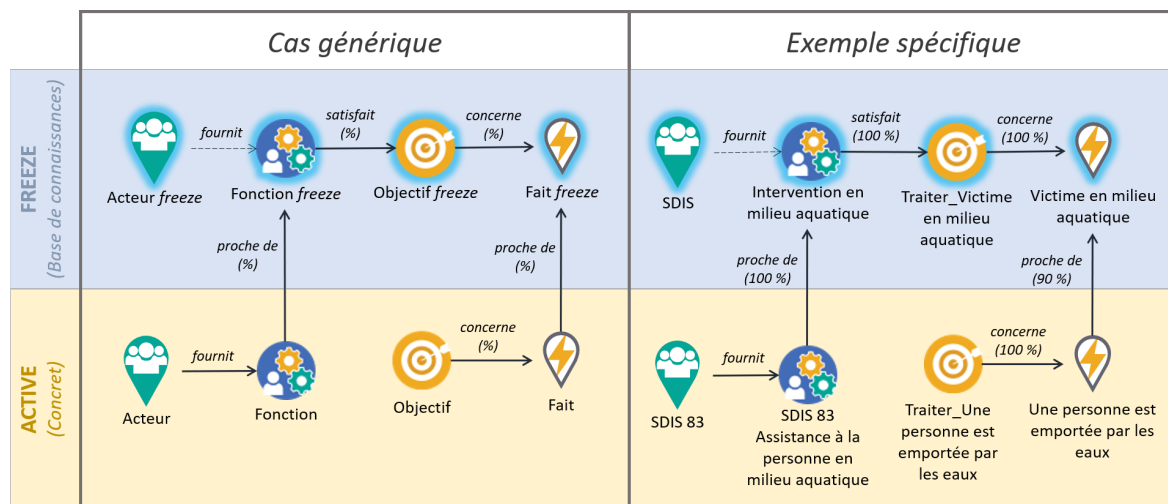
Cas générique

Exemple spécifique

FREEZE
(Base de connaissances)

Acteur freeze

fournit

Fonction freeze

satisfait (%)

Objectif freeze

concerne (%)

Fait freeze

proche de (%)

proche de (%)

SDIS

fournit

Intervention en milieu aquatique

satisfait (100 %)

Traiter_Victime en milieu aquatique

concerne (100 %)

Victime en milieu aquatique

proche de (100 %)

proche de (90 %)

ACTIVE
(Concret)

Acteur

fournit

Fonction

Objectif

concerne (%)

Fait

SDIS 83

fournit

SDIS 83 Assistance à la personne en milieu aquatique

Traiter_Une personne est emportée par les eaux

concerne (100 %)

Une personne est emportée par les eaux